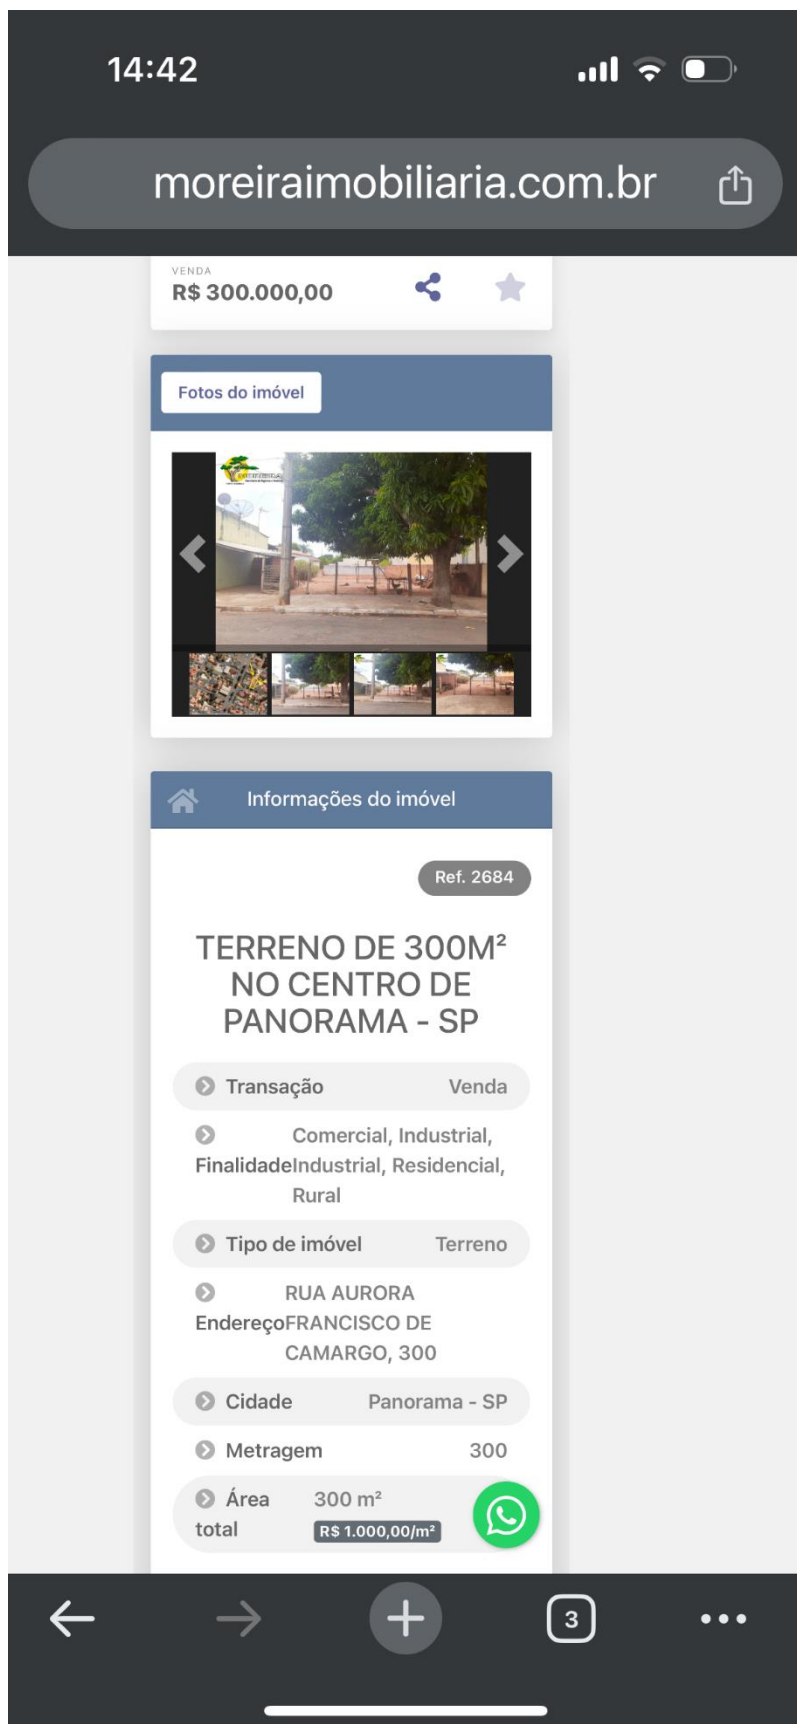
14:42

moreiraimobiliaria.com.br

VENDA
R$ 300.000,00

Fotos do imóvel

Informações do imóvel

Ref. 2684

TERRENO DE 300M² NO CENTRO DE PANORAMA - SP

| | |
|---|---|
| Transação | Venda |
| Finalidade | Comercial, Industrial, Industrial, Residencial, Rural |
| Tipo de imóvel | Terreno |
| Endereço | RUA AURORA FRANCISCO DE CAMARGO, 300 |
| Cidade | Panorama - SP |
| Metragem | 300 |
| Área total | 300 m² R$ 1.000,00/m² |

3